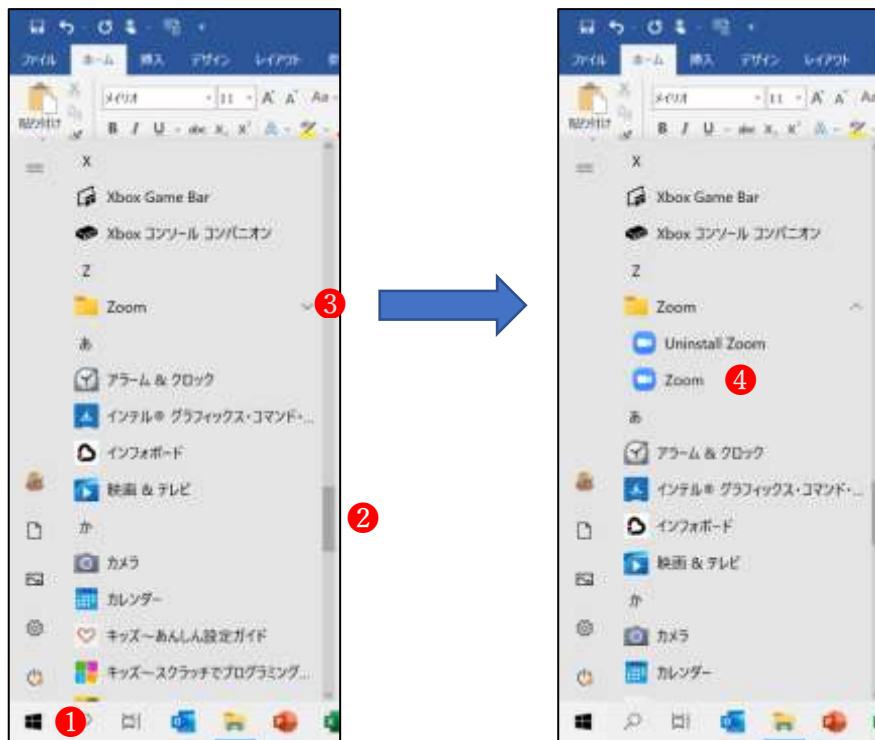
ファイル ホーム 挿入 デザイン レイアウト
貼り付け メイリオ 11 A A Aa
B I U abc x, x'

X
Xbox Game Bar
Xbox コンソール コンパニオン
Z
Zoom
3
あ
アラーム & クロック
インテル® グラフィックス・コマンド・...
インフォボード
映画 & テレビ
2
か
カメラ
カレンダー
キッズ〜あんしん設定ガイド
キッズ〜スクラッチでプログラミング...
1

ファイル ホーム 挿入 デザイン レイアウト
貼り付け メイリオ 11 A A
B I U abc x, x'

X
Xbox Game Bar
Xbox コンソール コンパニオン
Z
Zoom
Uninstall Zoom
Zoom
4
あ
アラーム & クロック
インテル® グラフィックス・コマンド・...
インフォボード
映画 & テレビ
か
カメラ
カレンダー